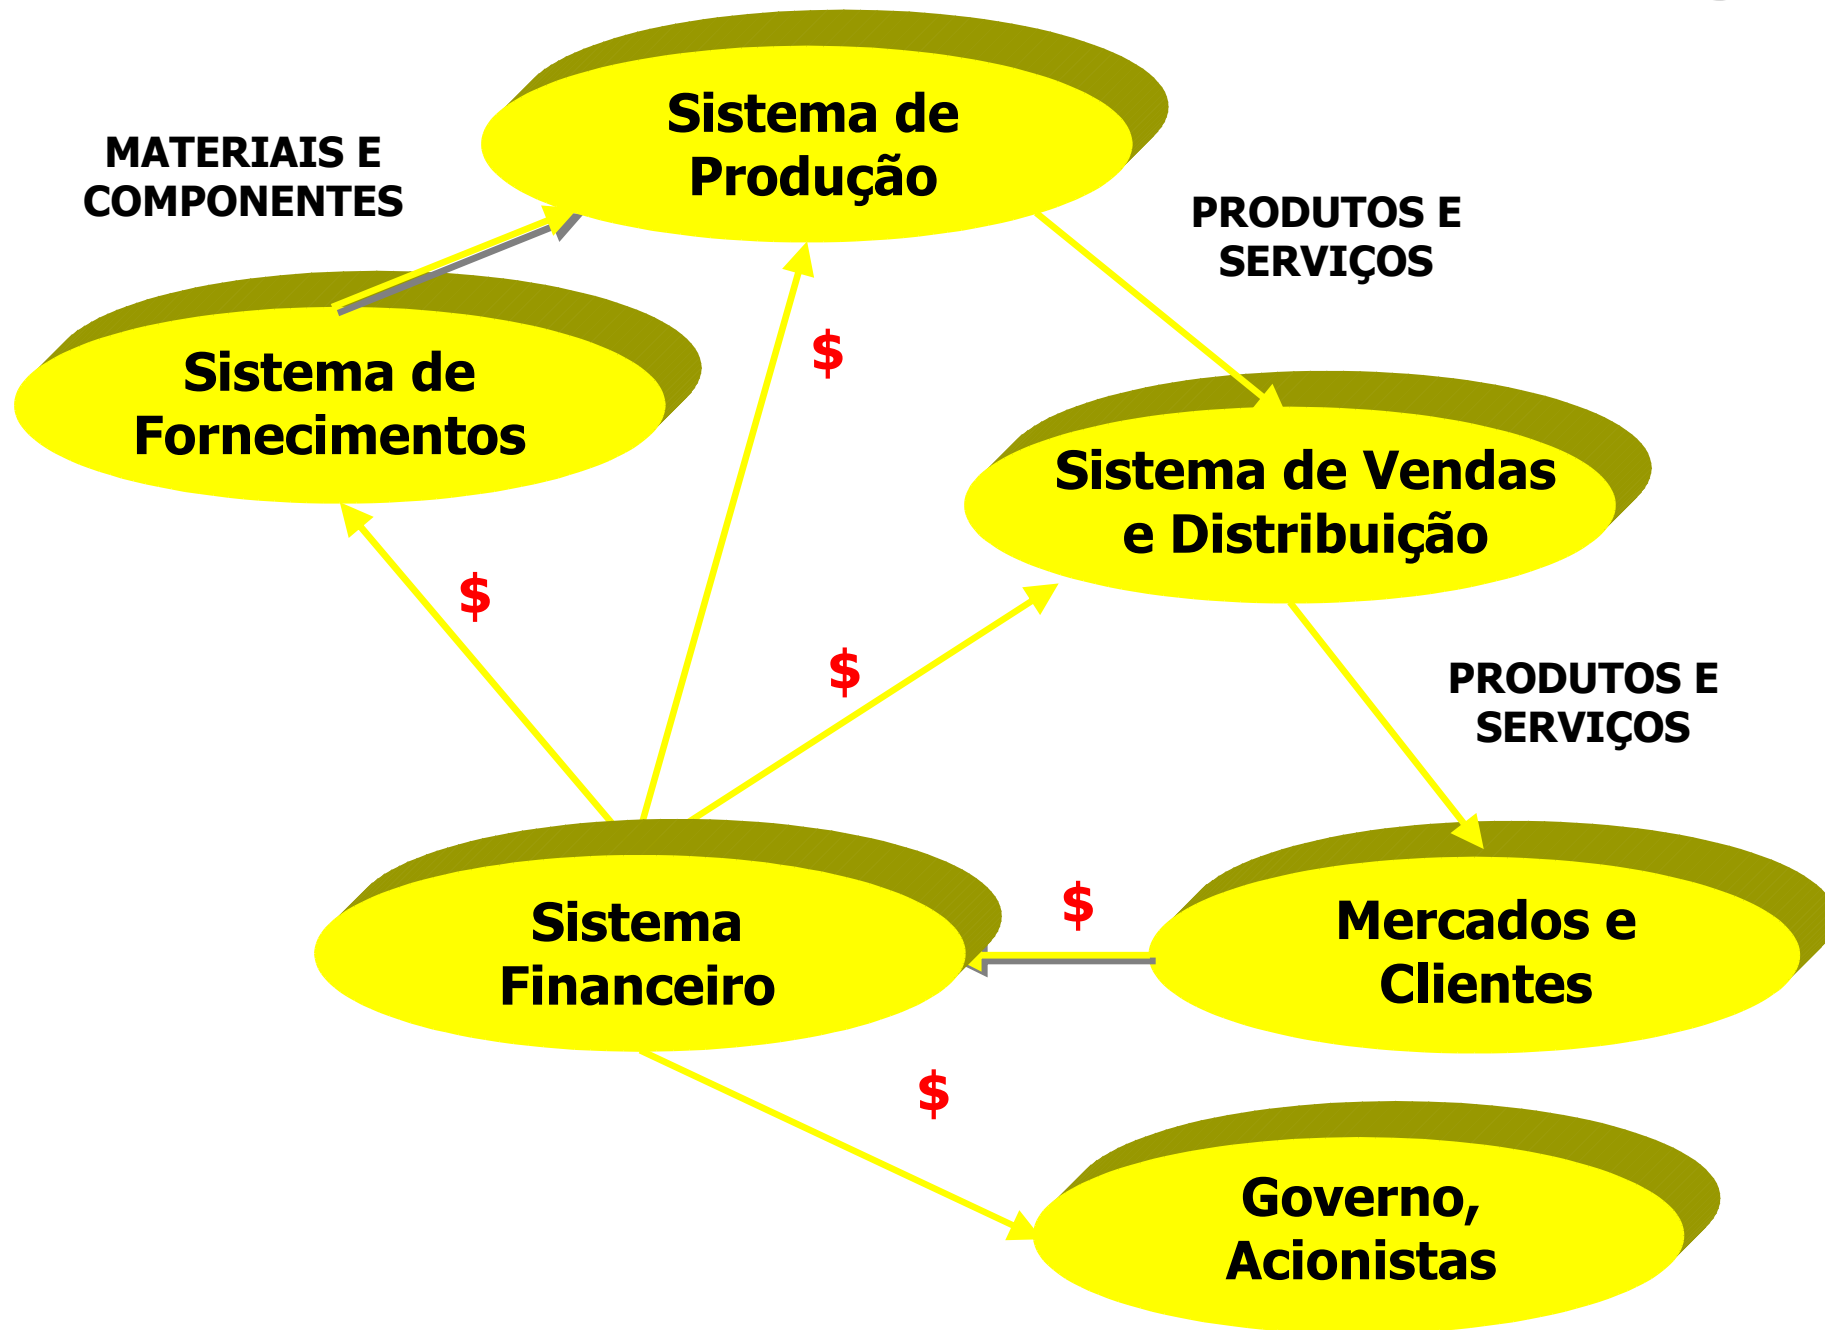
Sistema de Produção

MATERIAIS E COMPONENTES

PRODUTOS E SERVIÇOS

Sistema de Fornecimentos

$

Sistema de Vendas e Distribuição

$

$

PRODUTOS E SERVIÇOS

Sistema Financeiro

$

Mercados e Clientes

$

Governo, Acionistas